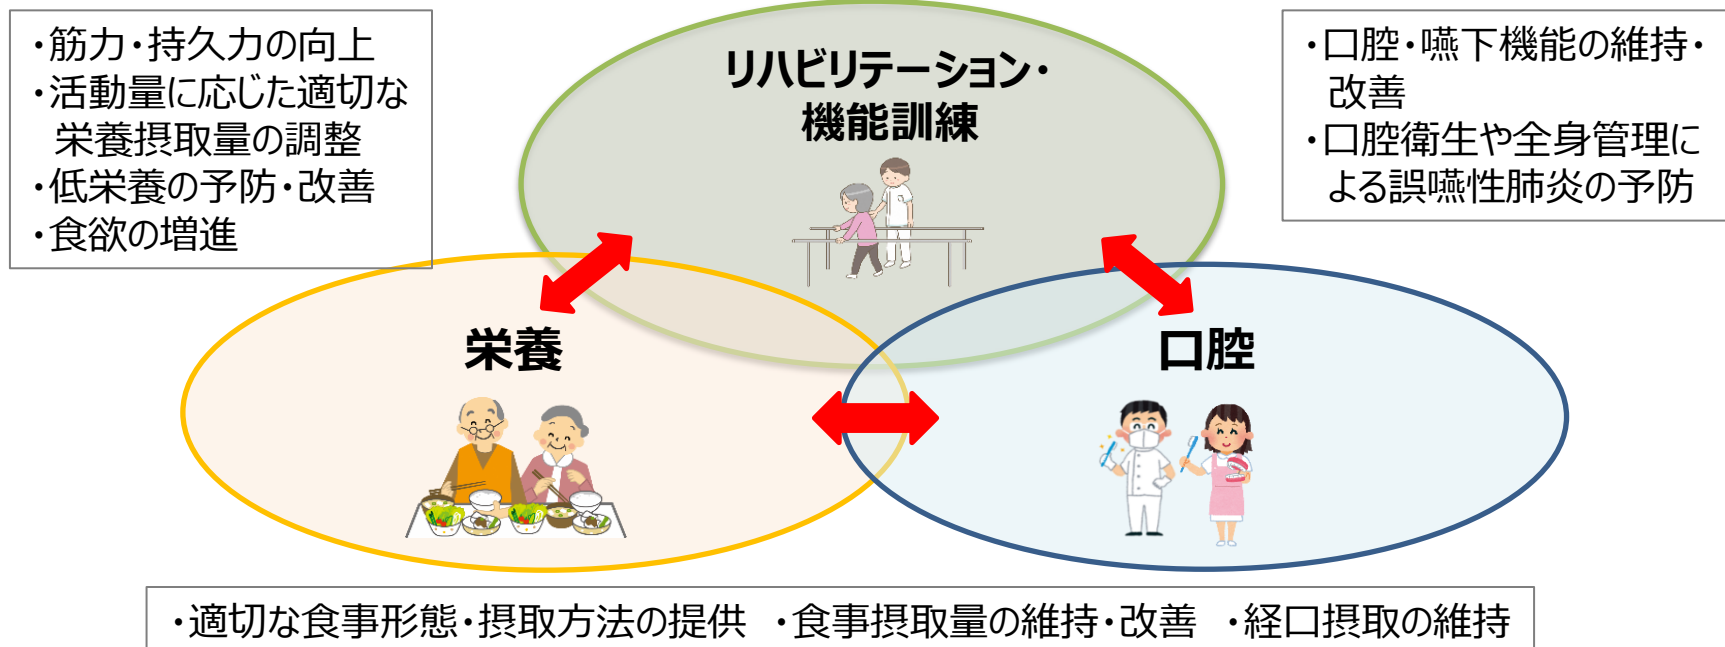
・筋力・持久力の向上
・活動量に応じた適切な栄養摂取量の調整
・低栄養の予防・改善
・食欲の増進

リハビリテーション・機能訓練

・口腔・嚥下機能の維持・改善
・口腔衛生や全身管理による誤嚥性肺炎の予防

栄養

口腔

・適切な食事形態・摂取方法の提供　・食事摂取量の維持・改善　・経口摂取の維持